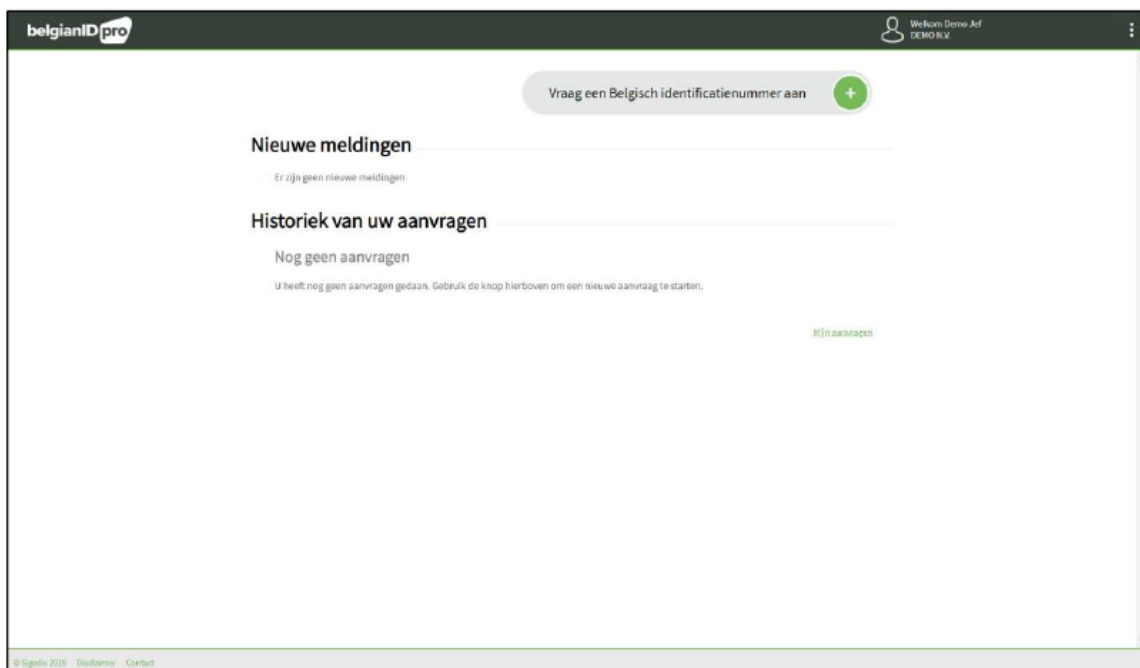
belgianID pro

Welkom Demo Jef
DEMO N.V.

Vraag een Belgisch identificatienummer aan

+

Nieuwe meldingen

Er zijn geen nieuwe meldingen

Historiek van uw aanvragen

Nog geen aanvragen

U heeft nog geen aanvragen gedaan. Gebruik de knop hierboven om een nieuwe aanvraag te starten.

Mijn aanvragen

© Sigedis 2018 Disclaimer Contact